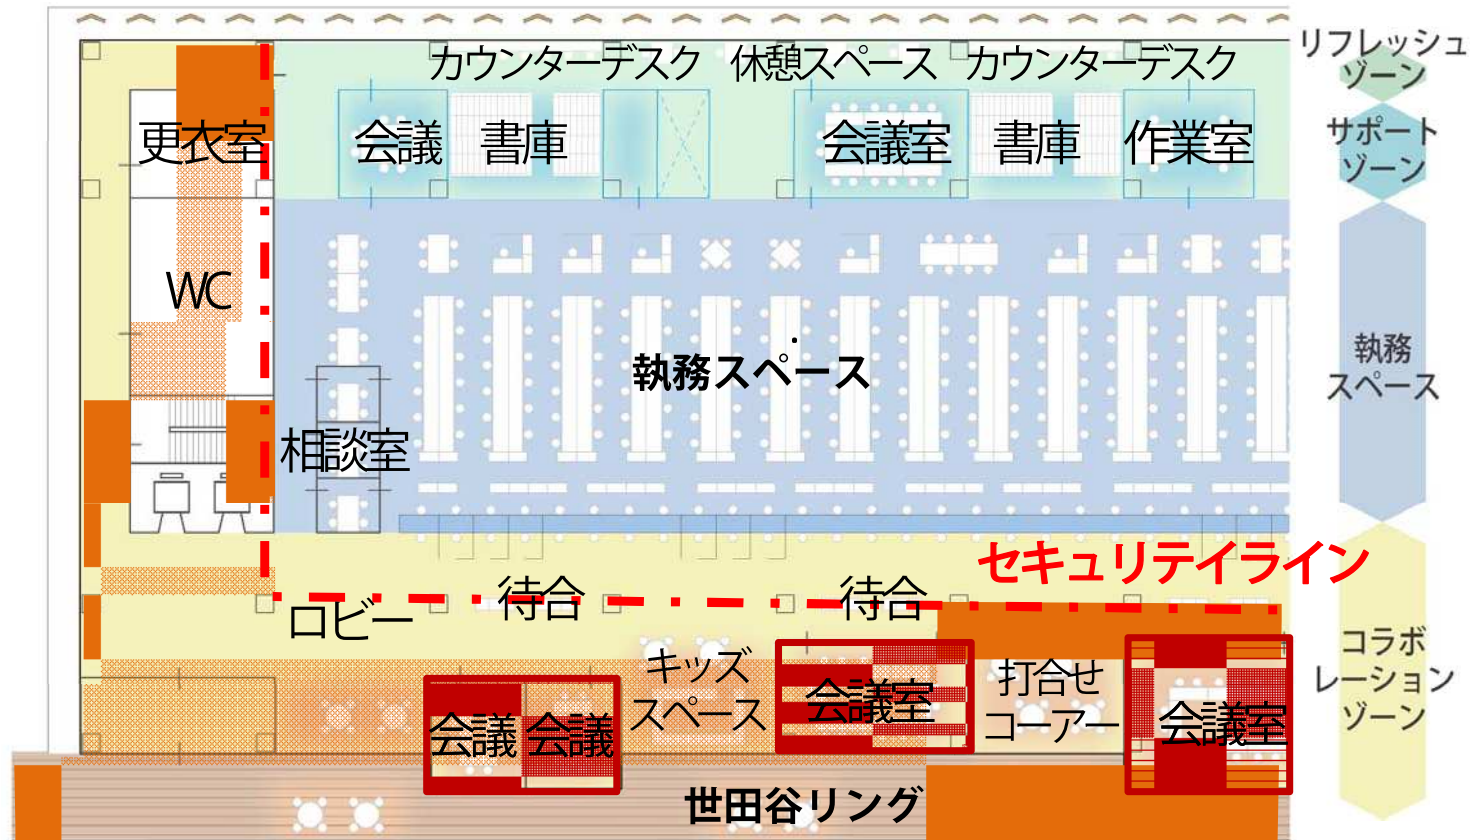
カウンターデスク　休憩スペース　カウンターデスク

リフレッシュゾーン

更衣室　会議　書庫　会議室　書庫　作業室

サポートゾーン

WC

執務スペース

執務スペース

相談室

セキュリティライン

ロビー　待合　待合

コラボレーションゾーン

キッズスペース　会議室　打合せコーナー

会議　会議　会議室

世田谷リング